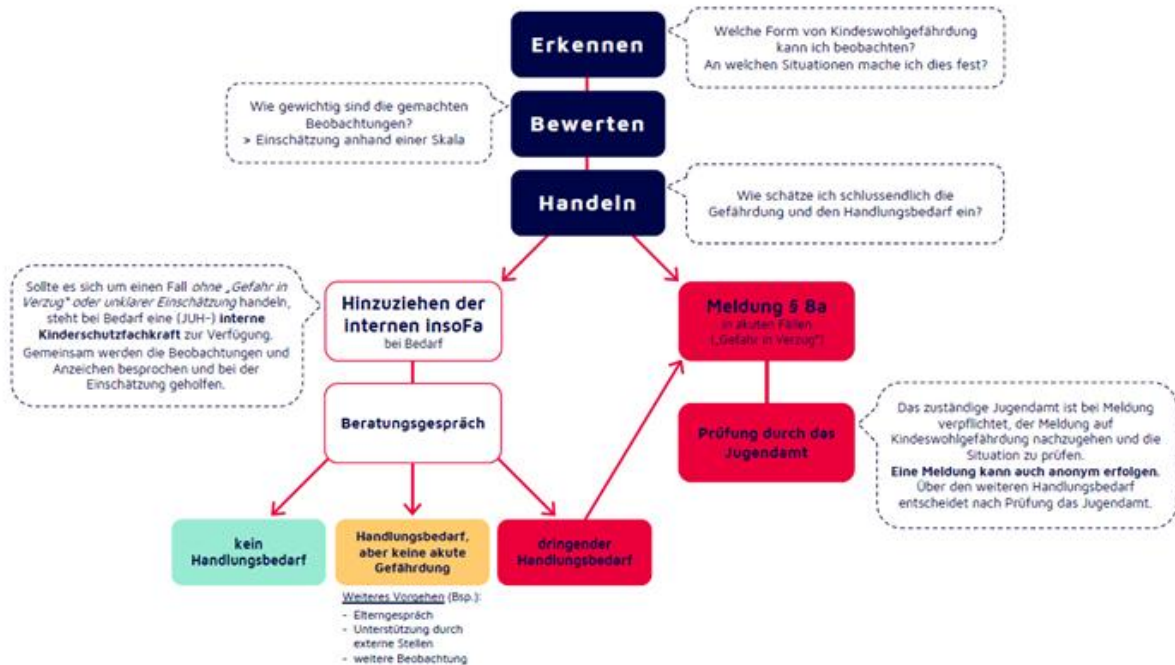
Erkennen

Welche Form von Kindeswohlgefährdung kann ich beobachten? An welchen Situationen mache ich dies fest?

Wie gewichtig sind die gemachten Beobachtungen?
> Einschätzung anhand einer Skala

Bewerten

Handeln

Wie schätze ich schlussendlich die Gefährdung und den Handlungsbedarf ein?

Sollte es sich um einen Fall *ohne „Gefahr in Verzug“ oder unklarer Einschätzung* handeln, steht bei Bedarf eine (JUH-) **interne Kinderschutzfachkraft** zur Verfügung. Gemeinsam werden die Beobachtungen und Anzeichen besprochen und bei der Einschätzung geholfen.

Hinzuziehen der internen insoFa
bei Bedarf

Meldung § 8a
in akuten Fällen („Gefahr in Verzug“)

Beratungsgespräch

Prüfung durch das Jugendamt

Das zuständige Jugendamt ist bei Meldung verpflichtet, der Meldung auf Kindeswohlgefährdung nachzugehen und die Situation zu prüfen.
**Eine Meldung kann auch anonym erfolgen.** Über den weiteren Handlungsbedarf entscheidet nach Prüfung das Jugendamt.

kein Handlungsbedarf

Handlungsbedarf, aber keine akute Gefährdung

dringender Handlungsbedarf

Weiteres Vorgehen (Bsp.):
- Elterngespräch
- Unterstützung durch externe Stellen
- weitere Beobachtung